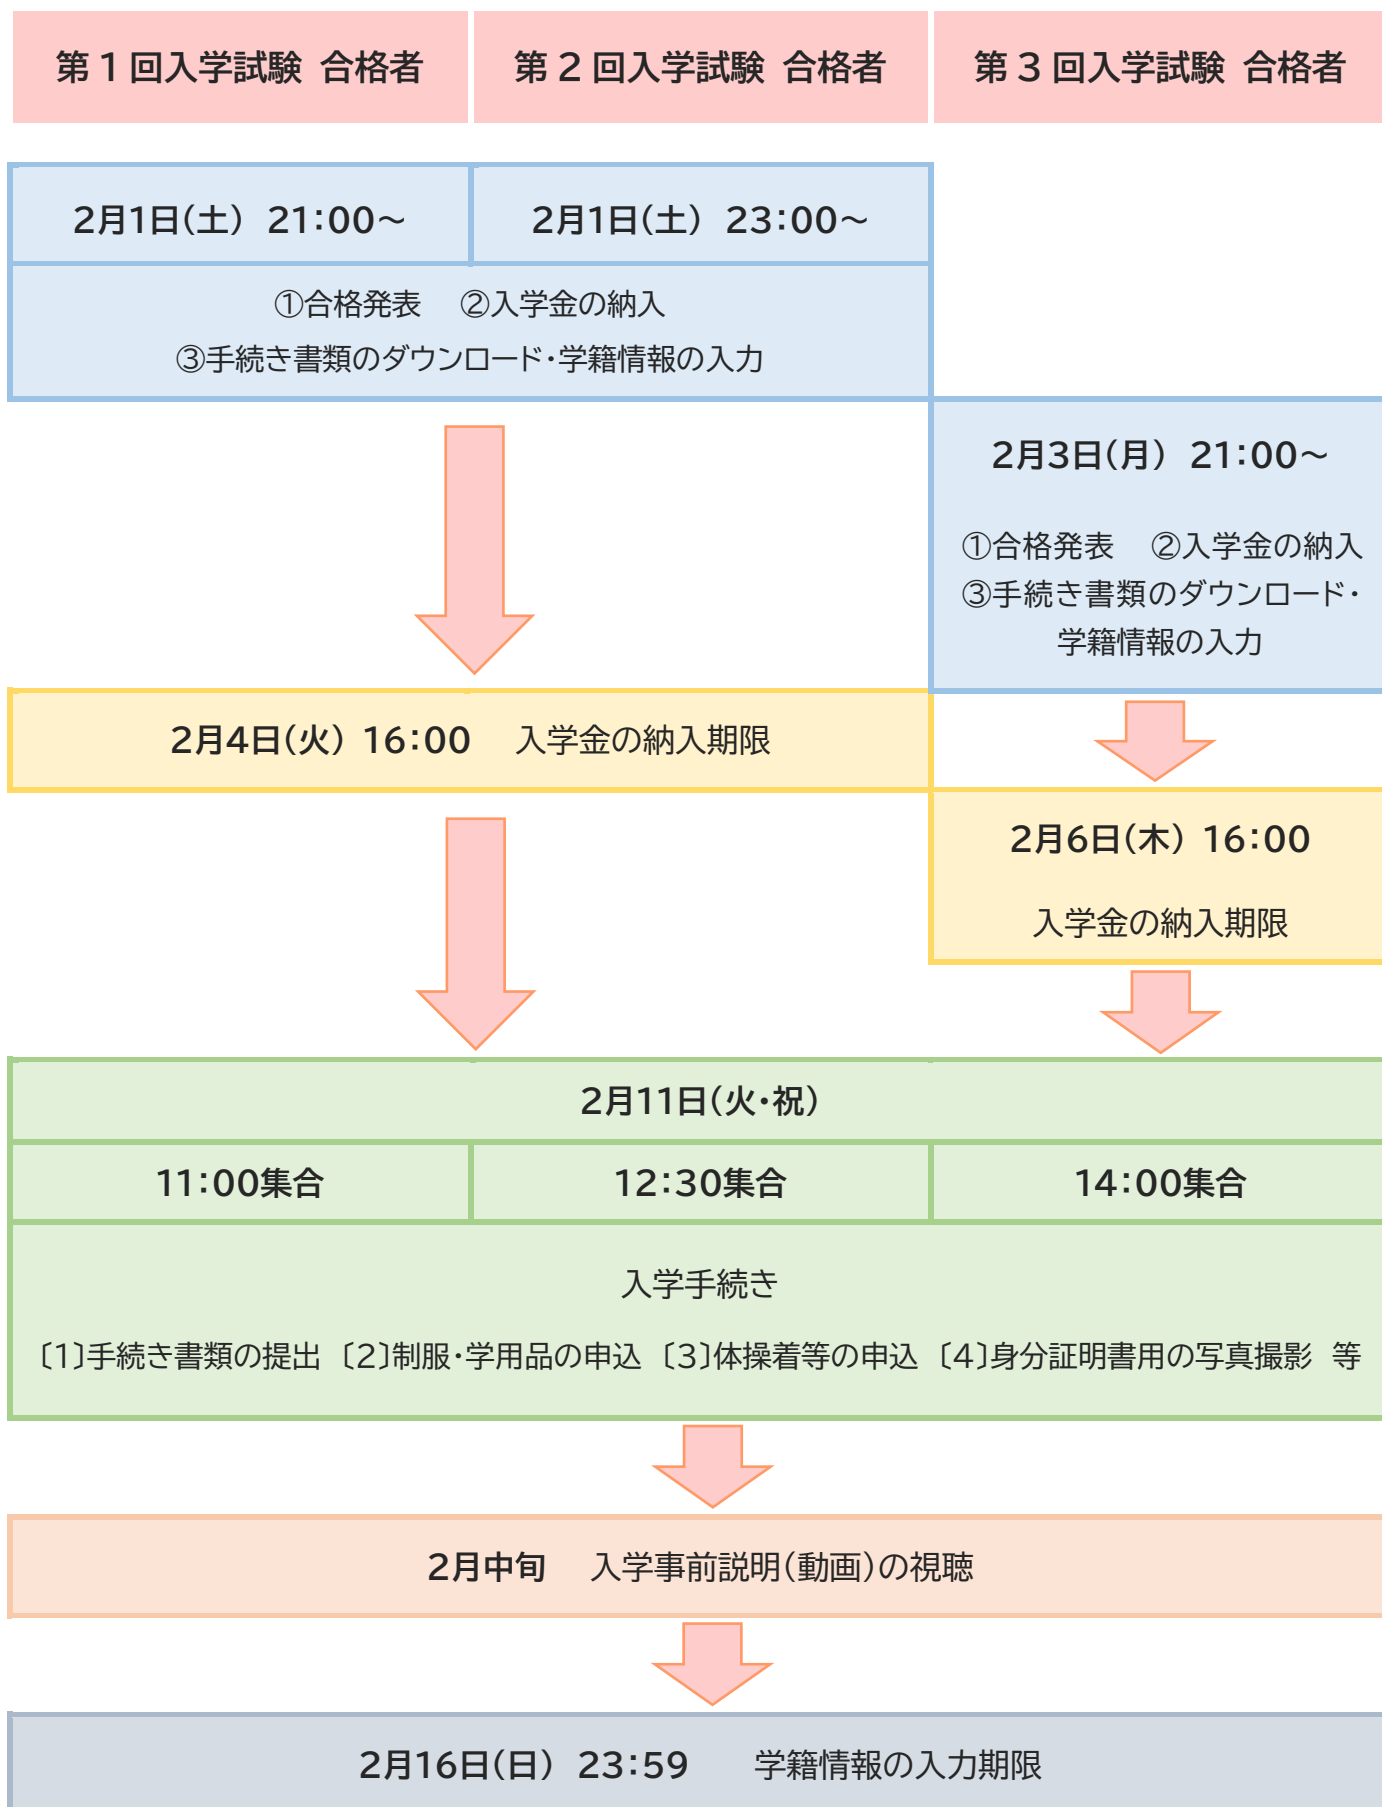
| 第１回入学試験 合格者 | 第２回入学試験 合格者 | 第３回入学試験 合格者 |
|---|---|---|

2月1日(土) 21:00～

2月1日(土) 23:00～

①合格発表 ②入学金の納入
③手続き書類のダウンロード・学籍情報の入力

2月3日(月) 21:00～

①合格発表 ②入学金の納入
③手続き書類のダウンロード・学籍情報の入力

2月4日(火) 16:00 入学金の納入期限

2月6日(木) 16:00

入学金の納入期限

2月11日(火・祝)

| 11:00集合 | 12:30集合 | 14:00集合 |
|---|---|---|

入学手続き

〔1〕手続き書類の提出 〔2〕制服・学用品の申込 〔3〕体操着等の申込 〔4〕身分証明書用の写真撮影 等

2月中旬 入学事前説明(動画)の視聴

2月16日(日) 23:59 学籍情報の入力期限